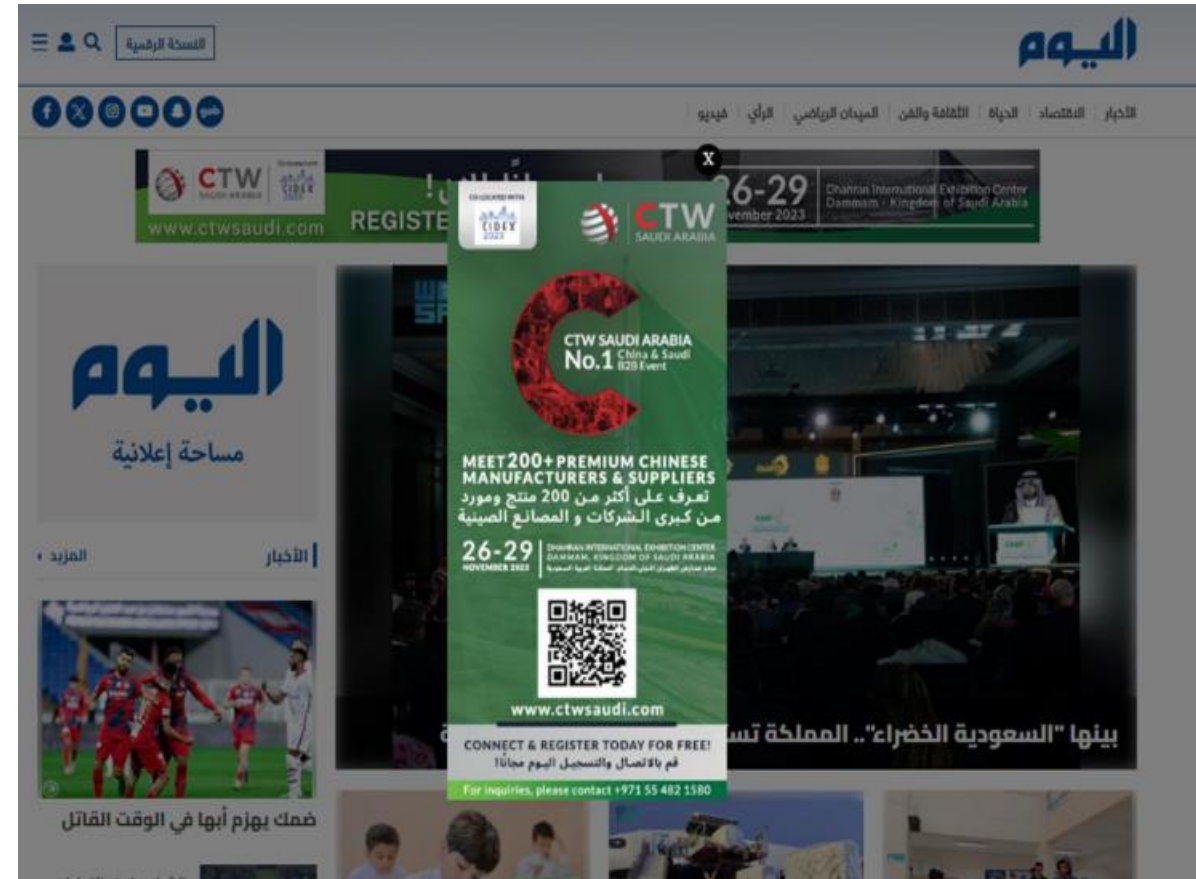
النسخة الرقمية

اليوم

الأخبار | الاقتصاد | الحياة | الثقافة والفن | الميدان الرياضي | الرأي | فيديو

CTW SAUDI ARABIA
CIDEX
REGISTE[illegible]
26-29 November 2023
Dhahran International Exhibition Center Dammam - Kingdom of Saudi Arabia
www.ctwsaudi.com

x

CO-LOCATED WITH CIDEX 2023

CTW SAUDI ARABIA

CTW SAUDI ARABIA
No.1 China & Saudi B2B Event

MEET 200+ PREMIUM CHINESE MANUFACTURERS & SUPPLIERS
تعرف على أكثر من 200 منتج ومورد من كبرى الشركات و المصانع الصينية

26-29 NOVEMBER 2023
DHAHRAN INTERNATIONAL EXHIBITION CENTER DAMMAM, KINGDOM OF SAUDI ARABIA
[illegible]

www.ctwsaudi.com

CONNECT & REGISTER TODAY FOR FREE!
قم بالاتصال والتسجيل اليوم مجاناً!

For inquiries, please contact +971 55 482 1580

اليوم
مساحة إعلانية

الأخبار
المزيد

ضمك يهزم أبها في الوقت القاتل

بينها "السعودية الخضراء".. المملكة تس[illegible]